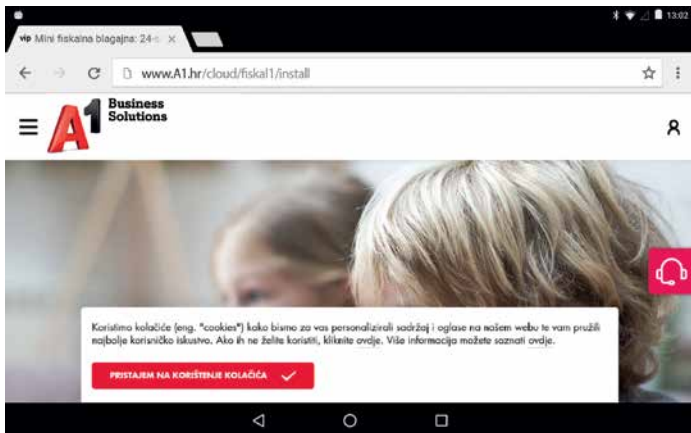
13:02

vip Mini fiskalna blagajna: 24-

www.A1.hr/cloud/fiskal1/install

A1 Business Solutions

Koristimo kolačiće (eng. "cookies") kako bismo za vas personalizirali sadržaj i oglase na našem webu te vam pružili najbolje korisničko iskustvo. Ako ih ne želite koristiti, kliknite ovdje. Više informacija možete saznati ovdje.

PRISTAJEM NA KORIŠTENJE KOLAČIĆA